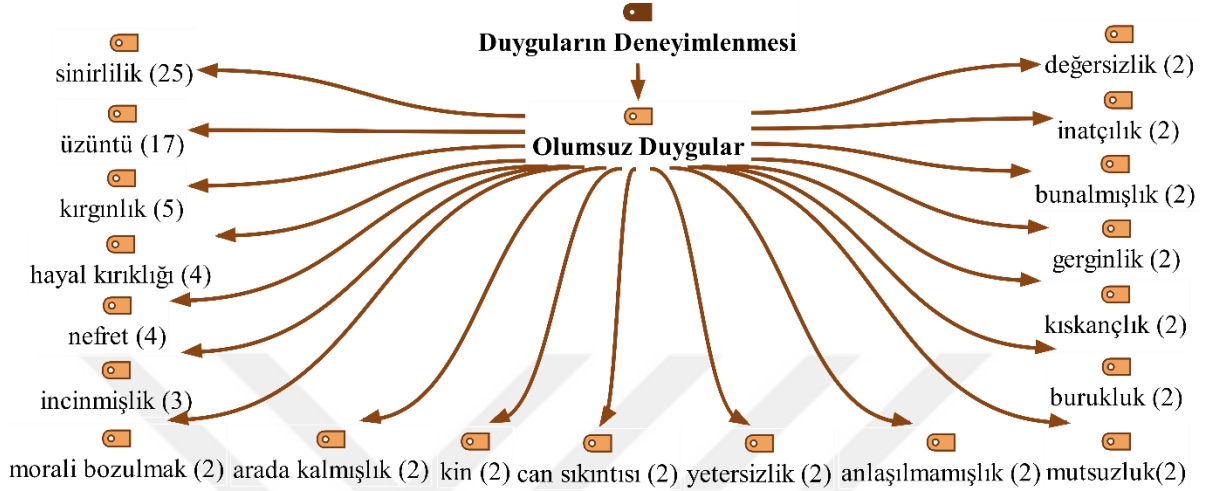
Duyguların Deneyimlenmesi

Olumsuz Duygular

sinirlilik (25)

üzüntü (17)

kırgınlık (5)

hayal kırıklığı (4)

nefret (4)

incinmişlik (3)

morali bozulmak (2)

arada kalmışlık (2)

kin (2)

can sıkıntısı (2)

yetersizlik (2)

anlaşılmamışlık (2)

mutsuzluk(2)

değersizlik (2)

inatçılık (2)

bunalmışlık (2)

gerginlik (2)

kıskançlık (2)

burukluk (2)